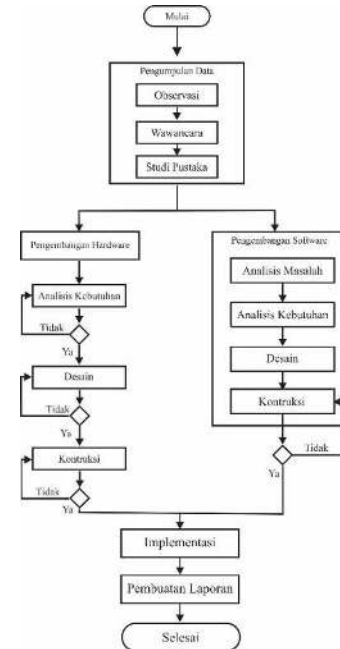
Mulai

Pengumpulan Data

Observasi

Wawancara

Studi Pustaka

Pengembangan Hardware

Analisis Kebutuhan

Tidak

Ya

Desain

Tidak

Ya

Kontruksi

Tidak

Ya

Pengembangan Software

Analisis Masalah

Analisis Kebutuhan

Desain

Kontruksi

Tidak

Ya

Implementasi

Pembuatan Laporan

Selesai